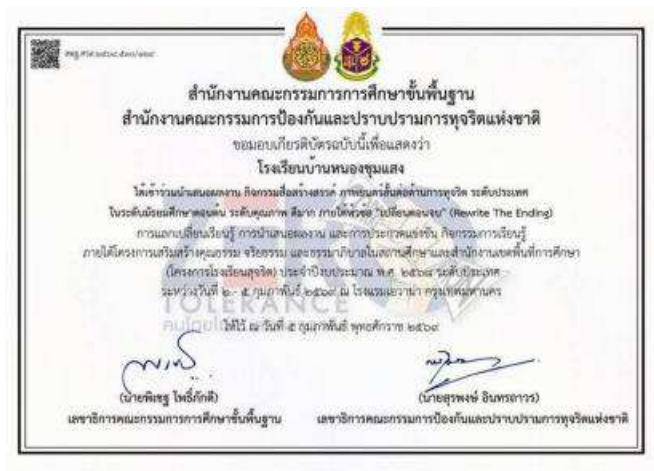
สพฐ.ศธ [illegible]

สำนักงานคณะกรรมการการศึกษาขั้นพื้นฐาน
สำนักงานคณะกรรมการป้องกันและปราบปรามการทุจริตแห่งชาติ

ขอมอบเกียรติบัตรฉบับนี้เพื่อแสดงว่า

โรงเรียนบ้านหนองชุมแสง

ได้เข้าร่วมนำเสนอผลงาน กิจกรรมสื่อสร้างสรรค์ ภาพยนตร์สั้นต่อต้านการทุจริต ระดับประเทศ ในระดับมัธยมศึกษาตอนต้น ระดับคุณภาพ สีมาก ภายใต้หัวข้อ "เปลี่ยนตอนจบ" (Rewrite The Ending)

การแลกเปลี่ยนเรียนรู้ การนำเสนอผลงาน และการประกวดแข่งขัน กิจกรรมการเรียนรู้ ภายใต้โครงการเสริมสร้างคุณธรรม จริยธรรม และธรรมาภิบาลในสถานศึกษาและสำนักงานเขตพื้นที่การศึกษา (โครงการโรงเรียนสุจริต) ประจำปีงบประมาณ พ.ศ. ๒๕๖๘ ระดับประเทศ ระหว่างวันที่ ๒ - ๕ กุมภาพันธ์ ๒๕๖๙ ณ โรงแรมแอวานี่ กรุงเทพมหานคร

TOLERANCE

ให้ไว้ ณ วันที่ ๕ กุมภาพันธ์ พุทธศักราช ๒๕๖๙

(นายพิเชฐ โพธิ์ภักดี)
เลขาธิการคณะกรรมการการศึกษาขั้นพื้นฐาน

(นายสุรพงษ์ อินทรถาวร)
เลขาธิการคณะกรรมการป้องกันและปราบปรามการทุจริตแห่งชาติ